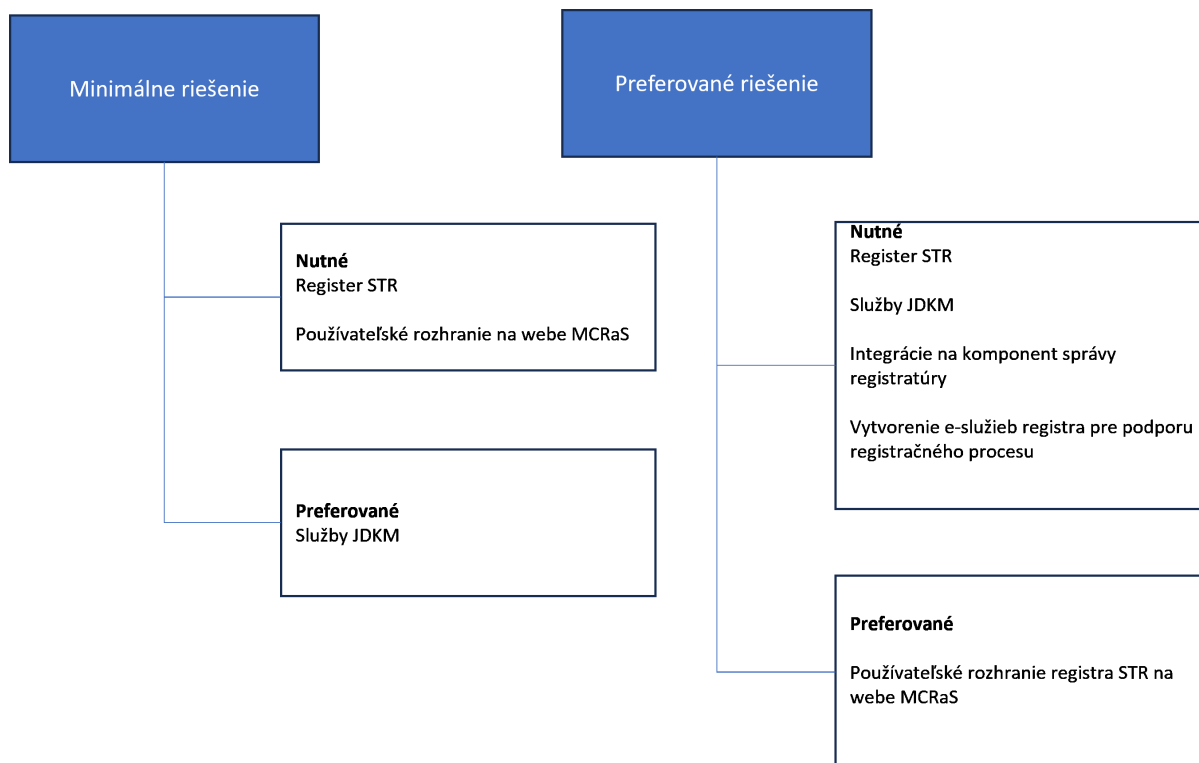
Minimálne riešenie

Nutné
Register STR

Používateľské rozhranie na webe MCRaS

Preferované
Služby JDKM

Preferované riešenie

Nutné
Register STR

Služby JDKM

Integrácie na komponent správy registratúry

Vytvorenie e-služieb registra pre podporu registračného procesu

Preferované

Používateľské rozhranie registra STR na webe MCRaS